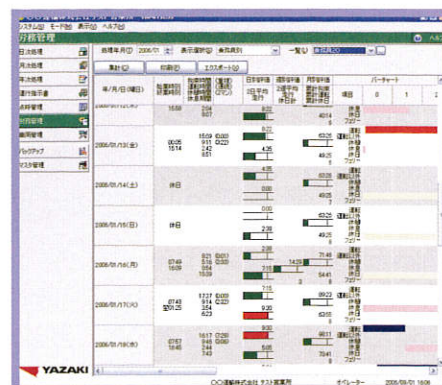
システム(S) モード(M) 表示(V) ヘルプ(H)

労務管理

日次処理
月次処理
年次処理
運行指示書
労務管理
勤務管理
バックアップ
マスタ管理

表示年月日 2006/01 表示選択
集計 印刷 エクスポート

年/月/日(曜日)

2006/01/13(金)
2006/01/14(土) 休日
2006/01/15(日) 休日
2006/01/16(月)
2006/01/17(火)
2006/01/18(水)

YAZAKI

○○運輸株式会社 ヤスト営業所 オペレーター 2006/09/01 16:06